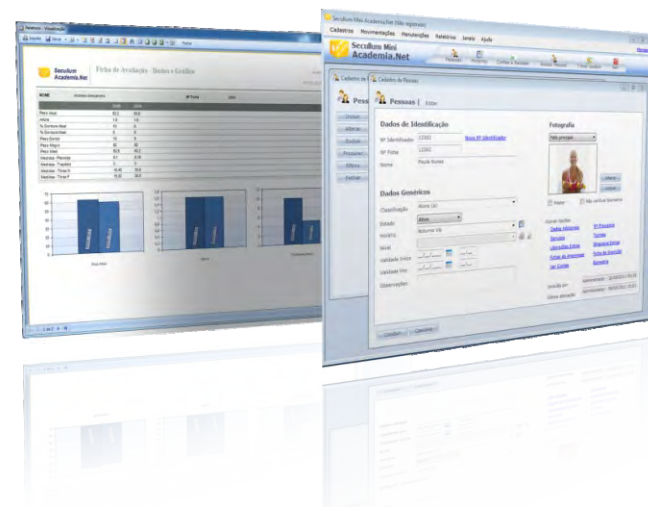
Secullus Academia.Net

Ficha de Avaliação - Dados e Gráficos

Secullus Mini Academia.Net

Cadastros Movimentações Manutenções Relatórios Janela Ajuda

Secullus Mini Academia.Net

Pessoas

Cadastro de Pessoas

Pessoas | Editar

Dados de Identificação

Nº Identificador

Nº Ficha

Nome

Dados Genéricos

Classificação

Estado

Horário

Nível

Validade Inicial

Validade Final

Observações

Fotografia

Cancelar

Incluir

Alterar

Excluir

Pesquisar

Filtros

Fechar